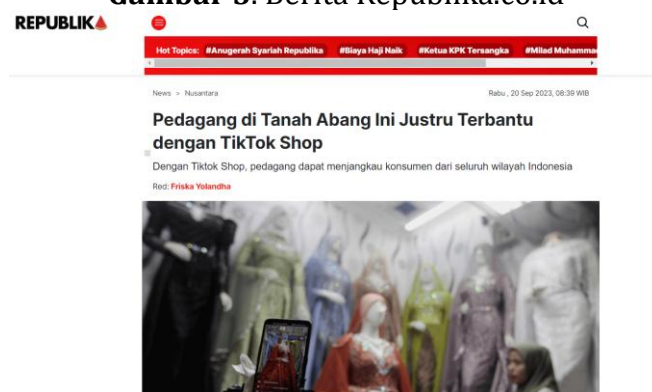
**Gambar 3**. Berita Republika.co.id

REPUBLIKA

Hot Topics: #Anugerah Syariah Republika #Biaya Haji Naik #Ketua KPK Tersangka #Milad Muhammad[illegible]

News > Nusantara

Rabu , 20 Sep 2023, 08:39 WIB

Pedagang di Tanah Abang Ini Justru Terbantu dengan TikTok Shop

Dengan Tiktok Shop, pedagang dapat menjangkau konsumen dari seluruh wilayah Indonesia

Red: Friska Yolandha